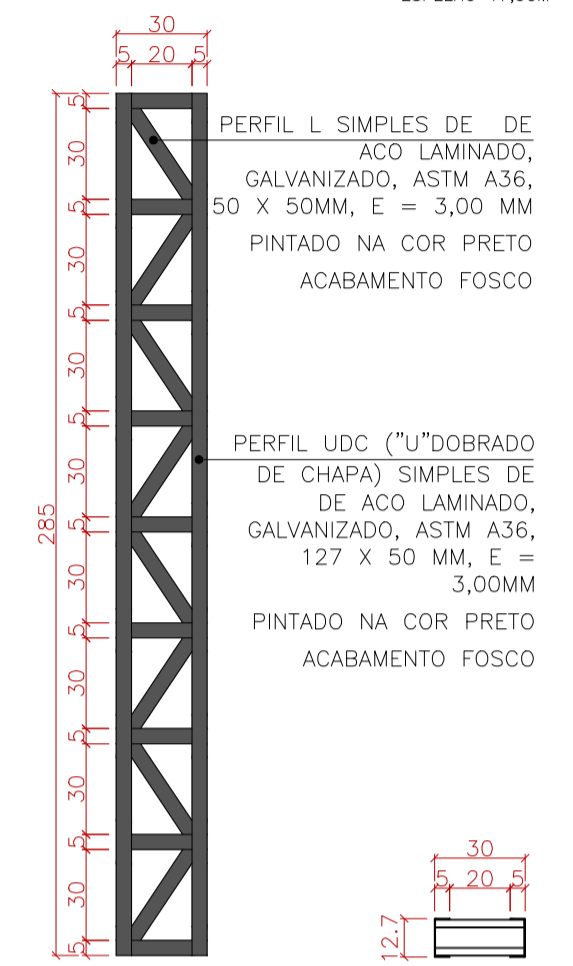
30
5 20 5

PERFIL L SIMPLES DE DE ACO LAMINADO, GALVANIZADO, ASTM A36, 50 X 50MM, E = 3,00 MM

PINTADO NA COR PRETO

ACABAMENTO FOSCO

PERFIL UDC ("U"DOBRADO DE CHAPA) SIMPLES DE DE ACO LAMINADO, GALVANIZADO, ASTM A36, 127 X 50 MM, E = 3,00MM

PINTADO NA COR PRETO

ACABAMENTO FOSCO

285
5
30
5
30
5
30
5
30
5
30
5
30
5
30
5
30
5

30
5 20 5
12.7